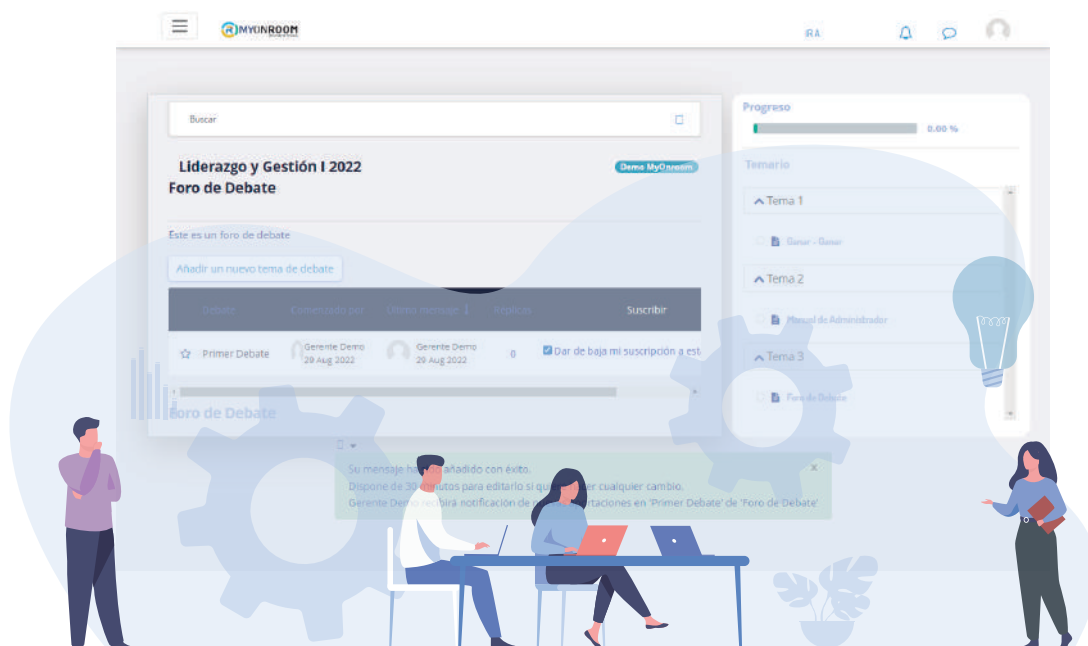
MYONROOM

IRA

Buscar

Liderazgo y Gestión I 2022
Foro de Debate

Demo MyOnroom

Este es un foro de debate

Añadir un nuevo tema de debate

| Debate | Comenzado por | Último mensaje | Réplicas | Suscribir |
|---|---|---|---|---|
| Primer Debate | Gerente Demo 29 Aug 2022 | Gerente Demo 29 Aug 2022 | 0 | Dar de baja mi suscripción a est |

Foro de Debate

Su mensaje ha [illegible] añadido con éxito.
Dispone de 30 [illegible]utos para editarlo si qu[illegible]er cualquier cambio.
Gerente Demo recibirá notificación de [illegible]ortaciones en 'Primer Debate' de 'Foro de Debate'

Progreso
0.00 %

Temario

Tema 1
Ganar - Ganar

Tema 2
Manual de Administrador

Tema 3
Foro de Debate